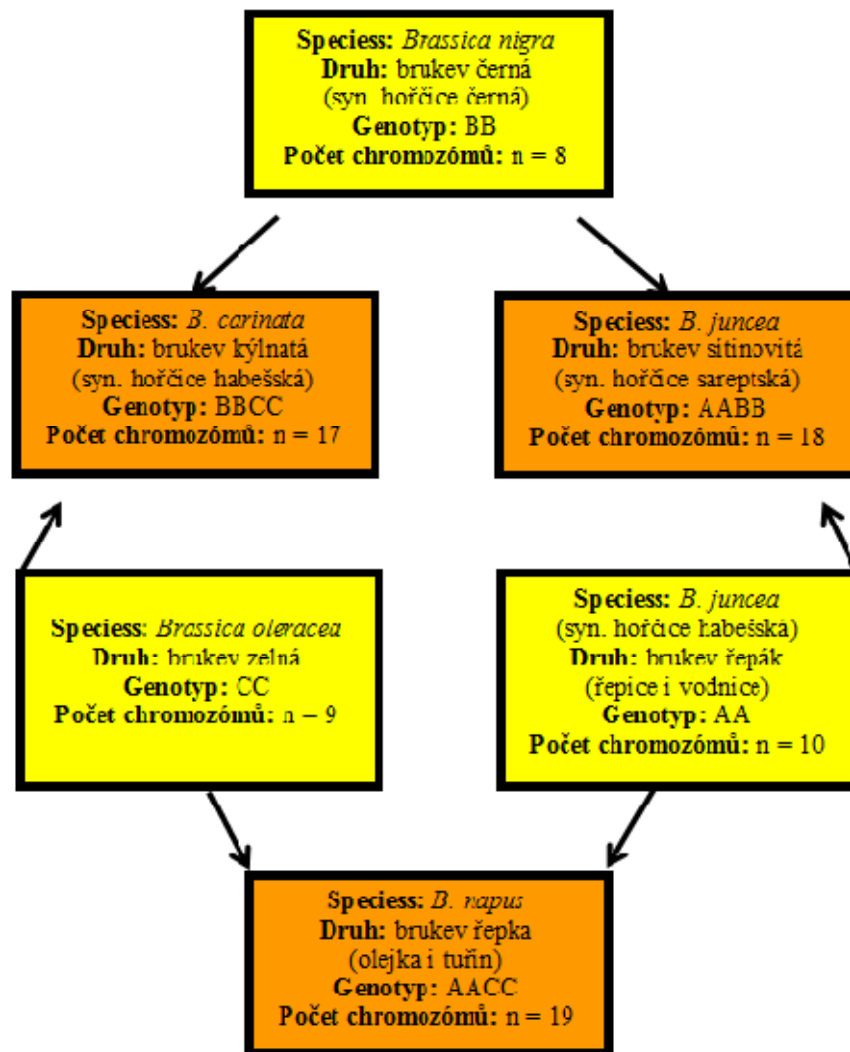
Speciess: Brassica nigra
Druh: brukev černá
(syn. hořčice černá)
Genotyp: BB
Počet chromozómů: n = 8

Speciess: B. carinata
Druh: brukev kýlnatá
(syn. hořčice habešská)
Genotyp: BBCC
Počet chromozómů: n = 17

Speciess: B. juncea
Druh: brukev sitinovitá
(syn. hořčice sareptská)
Genotyp: AABB
Počet chromozómů: n = 18

Speciess: Brassica oleracea
Druh: brukev zelná
Genotyp: CC
Počet chromozómů: n = 9

Speciess: B. juncea
(syn. hořčice habešská)
Druh: brukev řepák
(řepice i vodnice)
Genotyp: AA
Počet chromozómů: n = 10

Speciess: B. napus
Druh: brukev řepka
(olejka i tuřín)
Genotyp: AACC
Počet chromozómů: n = 19